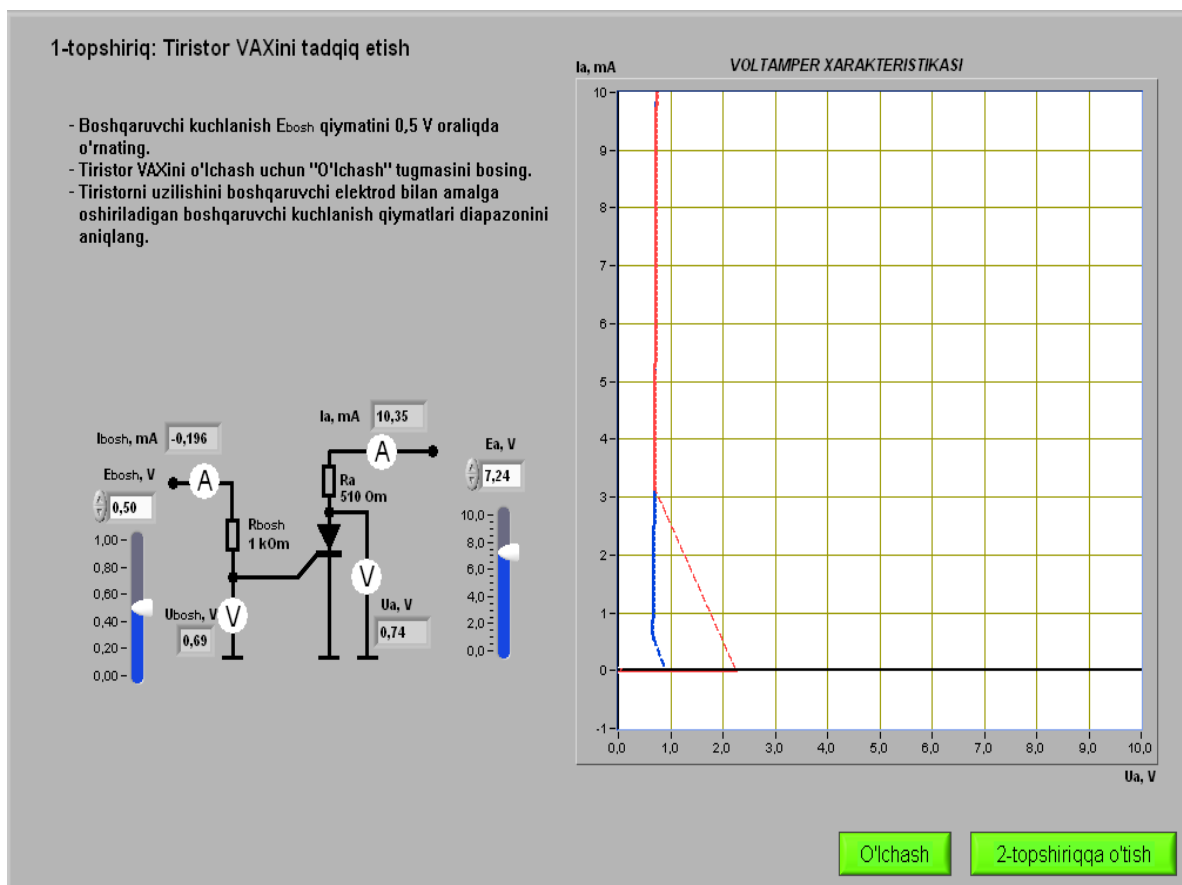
1-topshiriq: Tiristor VAXini tadqiq etish

- Boshqaruvchi kuchlanish $E_{bosh}$ qiymatini 0,5 V oraliqda o'rnating.
- Tiristor VAXini o'lchash uchun "O'lchash" tugmasini bosing.
- Tiristorni uzilishini boshqaruvchi elektrod bilan amalga oshiriladigan boshqaruvchi kuchlanish qiymatlari diapazonini aniqlang.

Ibosh, mA -0,196
Ebosh, V 0,50
1,00 0,80 0,60 0,40 0,20 0,00
A
Rbosh 1 kOm
Ubosh, V 0,69
V
Ia, mA 10,35
A
Ra 510 Om
V
Ua, V 0,74
Ea, V 7,24
10,0 8,0 6,0 4,0 2,0 0,0

Ia, mA
VOLTAMPER XARAKTERISTIKASI
10 9 8 7 6 5 4 3 2 1 0 -1
0,0 1,0 2,0 3,0 4,0 5,0 6,0 7,0 8,0 9,0 10,0
Ua, V

O'lchash
2-topshiriqqa o'tish